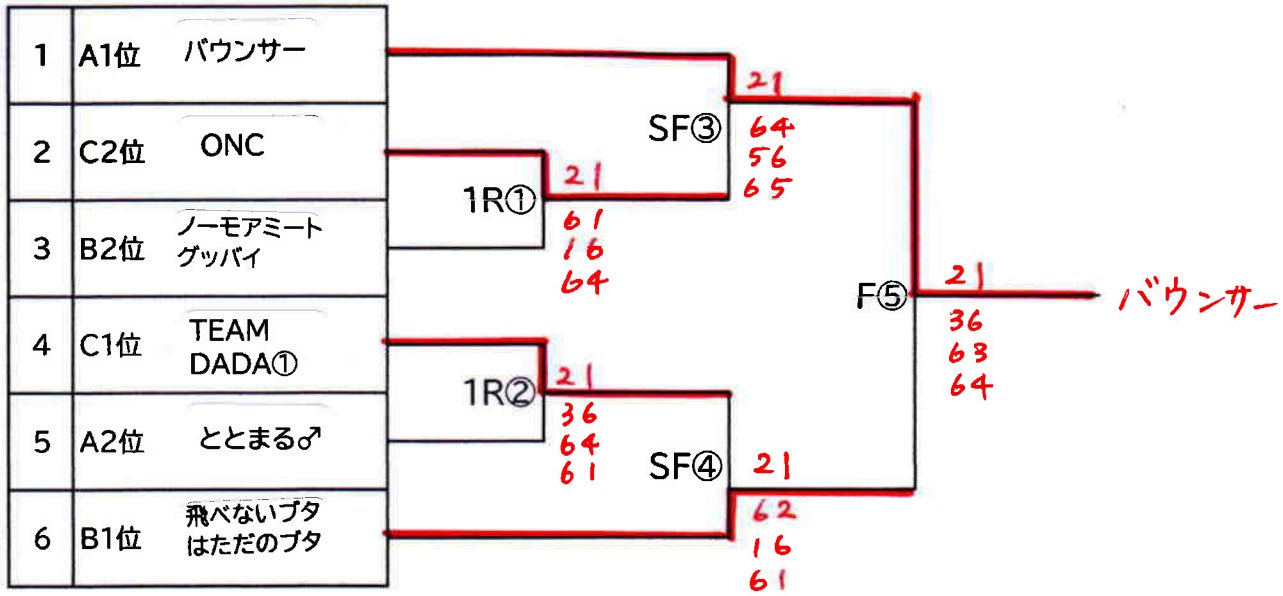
| 1 | A1位 | バウンサー |
|---|---|---|
| 2 | C2位 | ONC |
| 3 | B2位 | ノーモアミート グッバイ |
| 4 | C1位 | TEAM DADA① |
| 5 | A2位 | ととまる♂ |
| 6 | B1位 | 飛べないブタ はただのブタ |

1R①
21
61
16
64

1R②
21
36
64
61

SF③
21
64
56
65

SF④
21
62
16
61

F⑤
21
36
63
64

バウンサー